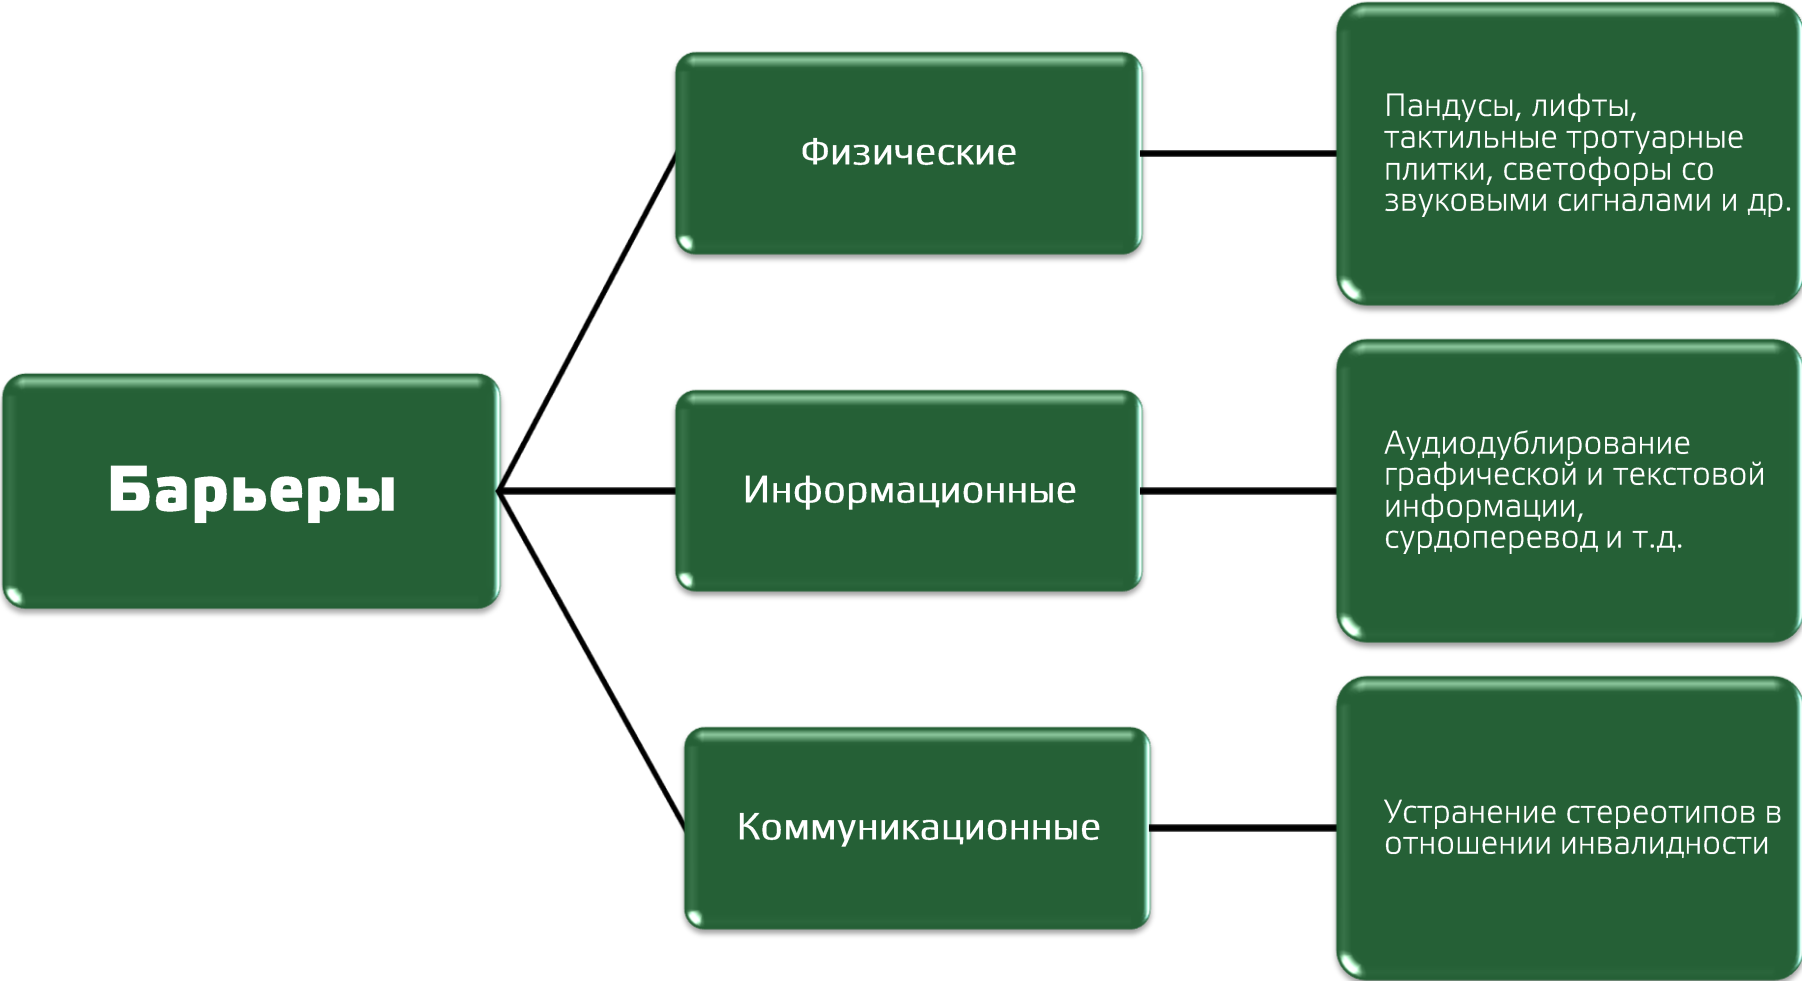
Барьеры

Физические

Пандусы, лифты, тактильные тротуарные плитки, светофоры со звуковыми сигналами и др.

Информационные

Аудиодублирование графической и текстовой информации, сурдоперевод и т.д.

Коммуникационные

Устранение стереотипов в отношении инвалидности